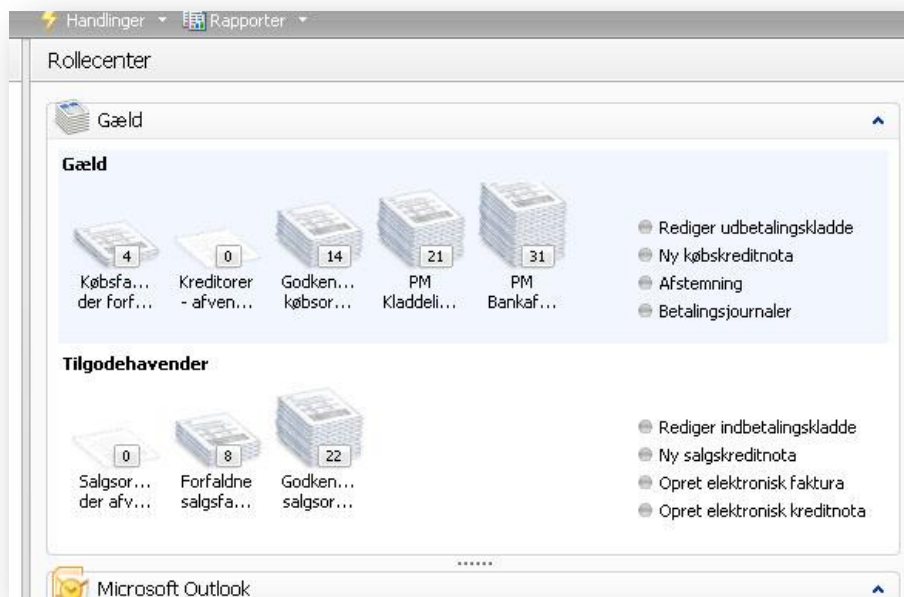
Handlinger ▾ Rapporter ▾

Rollecenter

Gæld

Gæld

4
Købsfa... der forf...

0
Kreditorer - afven...

14
Godken... købsor...

21
PM Kladdeli...

31
PM Bankaf...

Rediger udbetalingskladde
Ny købskreditnota
Afstemning
Betalingsjournaler

Tilgodehavender

0
Salgsor... der afv...

8
Forfaldne salgsfa...

22
Godken... salgsor...

Rediger indbetalingskladde
Ny salgskreditnota
Opret elektronisk faktura
Opret elektronisk kreditnota

Microsoft Outlook